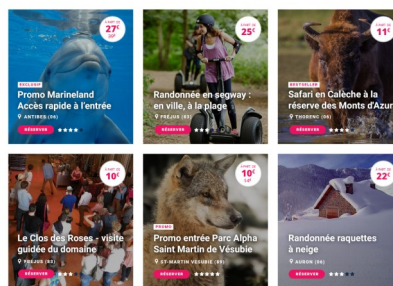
À PARTIR DE
27€
TTC

EXCLUSIF
Promo Marineland Accès rapide à l'entrée
ANTIBES (06)
RÉSERVER

À PARTIR DE
25€
TTC

Randonnée en segway : en ville, à la plage
FREJUS (83)
RÉSERVER

À PARTIR DE
11€
TTC

BESTSELLER
Safari en Calèche à la réserve des Monts d'Azur
THORENC (06)
RÉSERVER

À PARTIR DE
10€
TTC

Le Clos des Roses - visite guidée du domaine
FREJUS (83)
RÉSERVER

À PARTIR DE
10€
TTC

PROMO
Promo entrée Parc Alpha Saint Martin de Vésubie
ST-MARTIN VESUBIE (06)
RÉSERVER

À PARTIR DE
22€
TTC

Randonnée raquettes à la neige
AURON (06)
RÉSERVER